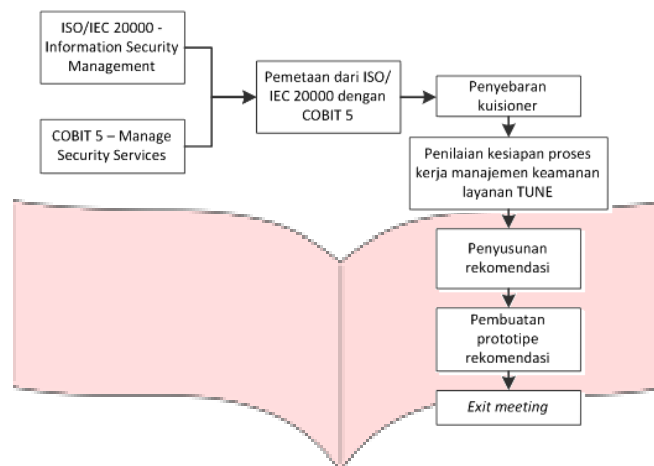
ISO/IEC 20000 - Information Security Management

COBIT 5 – Manage Security Services

Pemetaan dari ISO/ IEC 20000 dengan COBIT 5

Penyebaran kuisioner

Penilaian kesiapan proses kerja manajemen keamanan layanan TUNE

Penyusunan rekomendasi

Pembuatan prototipe rekomendasi

*Exit meeting*